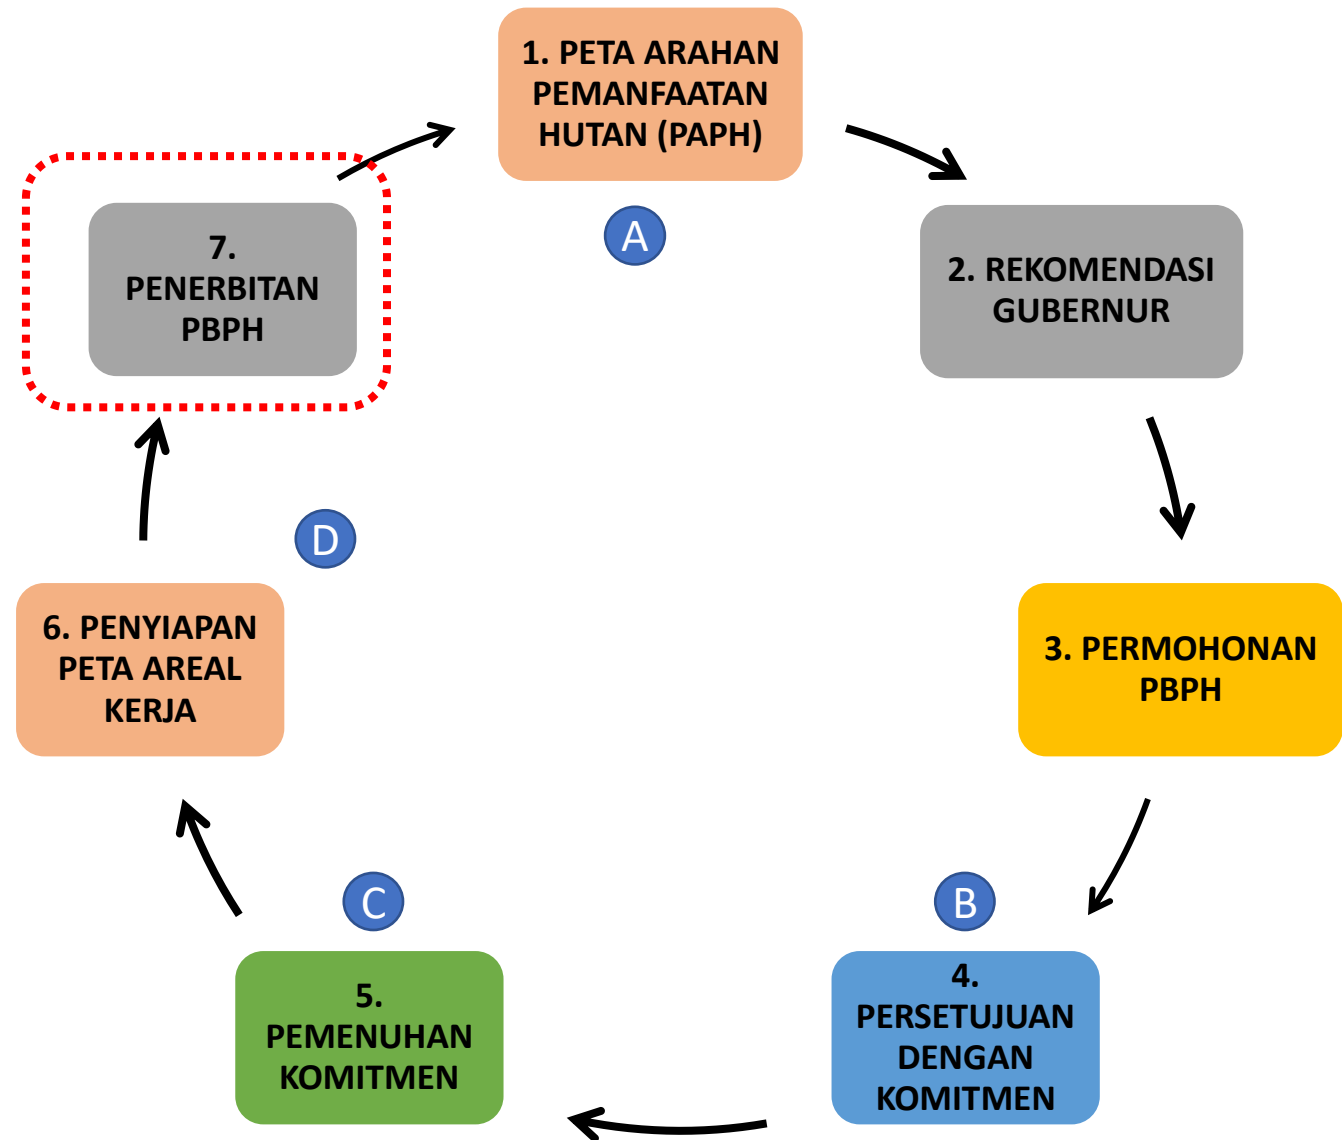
1. PETA ARAHAN PEMANFAATAN HUTAN (PAPH)

A

2. REKOMENDASI GUBERNUR

3. PERMOHONAN PBPH

B

4. PERSETUJUAN DENGAN KOMITMEN

C

5. PEMENUHAN KOMITMEN

6. PENYIAPAN PETA AREAL KERJA

D

7. PENERBITAN PBPH